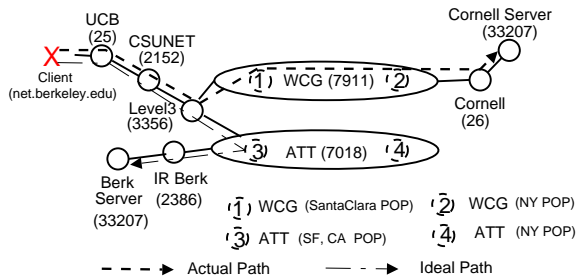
UCB (25)
CSUNET (2152)
X
Client (net.berkeley.edu)
Level3 (3356)
1 WCG (7911) 2
Cornell Server (33207)
Cornell (26)
3 ATT (7018) 4
Berk Server (33207)
IR Berk (2386)
1 WCG (SantaClara POP)
2 WCG (NY POP)
3 ATT (SF, CA POP)
4 ATT (NY POP)
Actual Path
Ideal Path